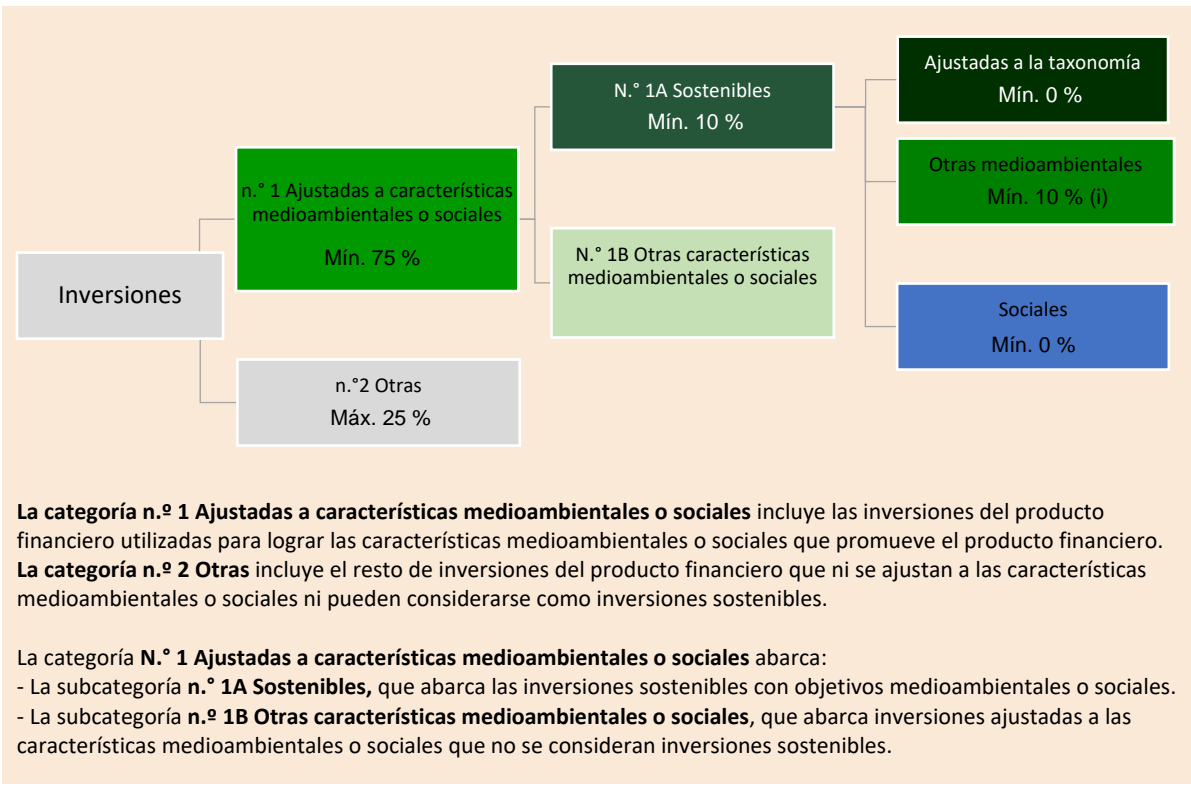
Inversiones

n.° 1 Ajustadas a características medioambientales o sociales
Mín. 75 %

n.°2 Otras
Máx. 25 %

N.° 1A Sostenibles
Mín. 10 %

N.° 1B Otras características medioambientales o sociales

Ajustadas a la taxonomía
Mín. 0 %

Otras medioambientales
Mín. 10 % (i)

Sociales
Mín. 0 %

**La categoría n.º 1 Ajustadas a características medioambientales o sociales** incluye las inversiones del producto financiero utilizadas para lograr las características medioambientales o sociales que promueve el producto financiero.
**La categoría n.º 2 Otras** incluye el resto de inversiones del producto financiero que ni se ajustan a las características medioambientales o sociales ni pueden considerarse como inversiones sostenibles.

La categoría **N.° 1 Ajustadas a características medioambientales o sociales** abarca:
- La subcategoría **n.° 1A Sostenibles,** que abarca las inversiones sostenibles con objetivos medioambientales o sociales.
- La subcategoría **n.º 1B Otras características medioambientales o sociales**, que abarca inversiones ajustadas a las características medioambientales o sociales que no se consideran inversiones sostenibles.